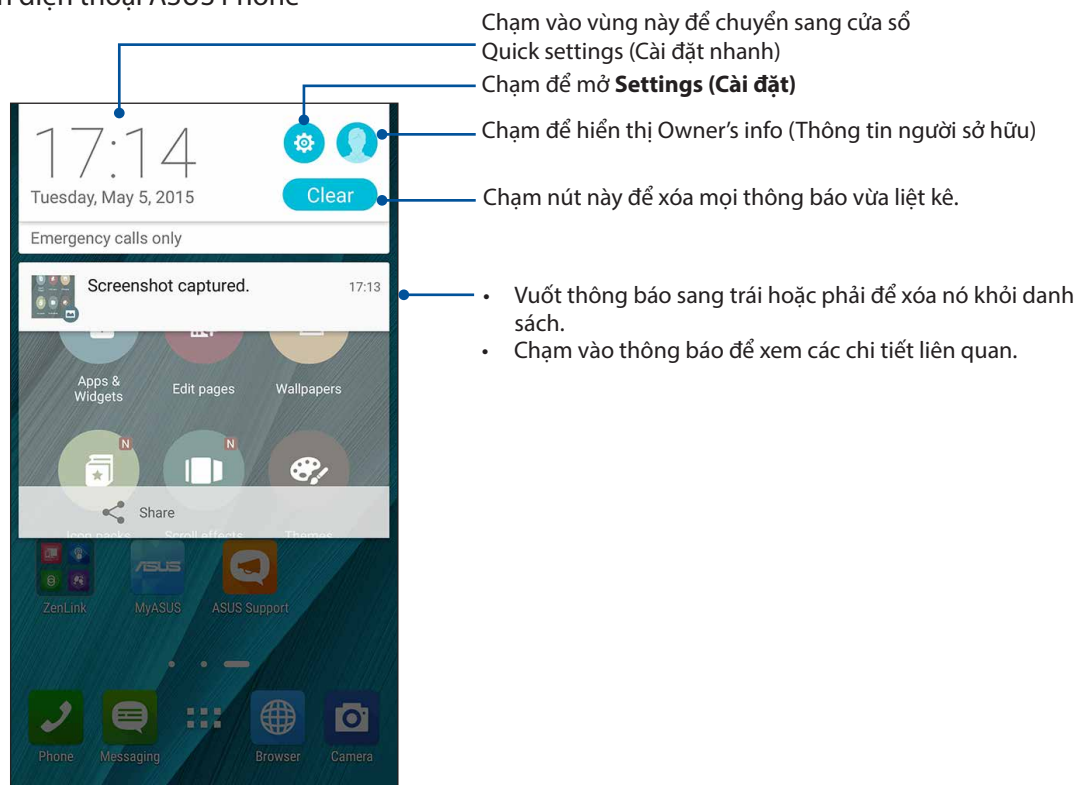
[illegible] điện thoại ASUS Phone

Chạm vào vùng này để chuyển sang cửa sổ Quick settings (Cài đặt nhanh)

Chạm để mở **Settings (Cài đặt)**

Chạm để hiển thị Owner's info (Thông tin người sở hữu)

Chạm nút này để xóa mọi thông báo vừa liệt kê.

- Vuốt thông báo sang trái hoặc phải để xóa nó khỏi danh sách.
- Chạm vào thông báo để xem các chi tiết liên quan.

17:14
Tuesday, May 5, 2015
Clear
Emergency calls only
Screenshot captured. 17:13
Apps & Widgets
Edit pages
Wallpapers
N
N
Share
Icon packs
Scroll effects
Themes
ZenLink
MyASUS
ASUS Support
Phone
Messaging
Browser
Camera